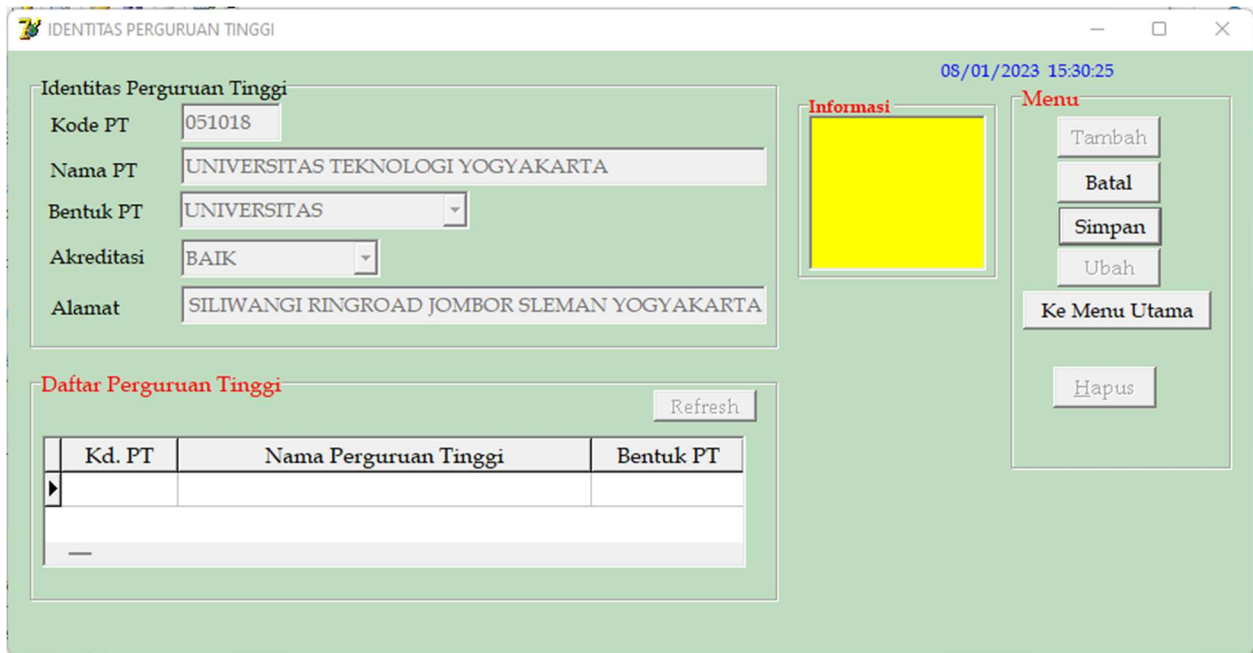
IDENTITAS PERGURUAN TINGGI

08/01/2023 15:30:25

Identitas Perguruan Tinggi

Kode PT 051018

Nama PT UNIVERSITAS TEKNOLOGI YOGYAKARTA

Bentuk PT UNIVERSITAS

Akreditasi BAIK

Alamat SILIWANGI RINGROAD JOMBOR SLEMAN YOGYAKARTA

Informasi

Menu

Tambah

Batal

Simpan

Ubah

Ke Menu Utama

Hapus

Daftar Perguruan Tinggi

Refresh

| Kd. PT | Nama Perguruan Tinggi | Bentuk PT |
|---|---|---|
| | | |